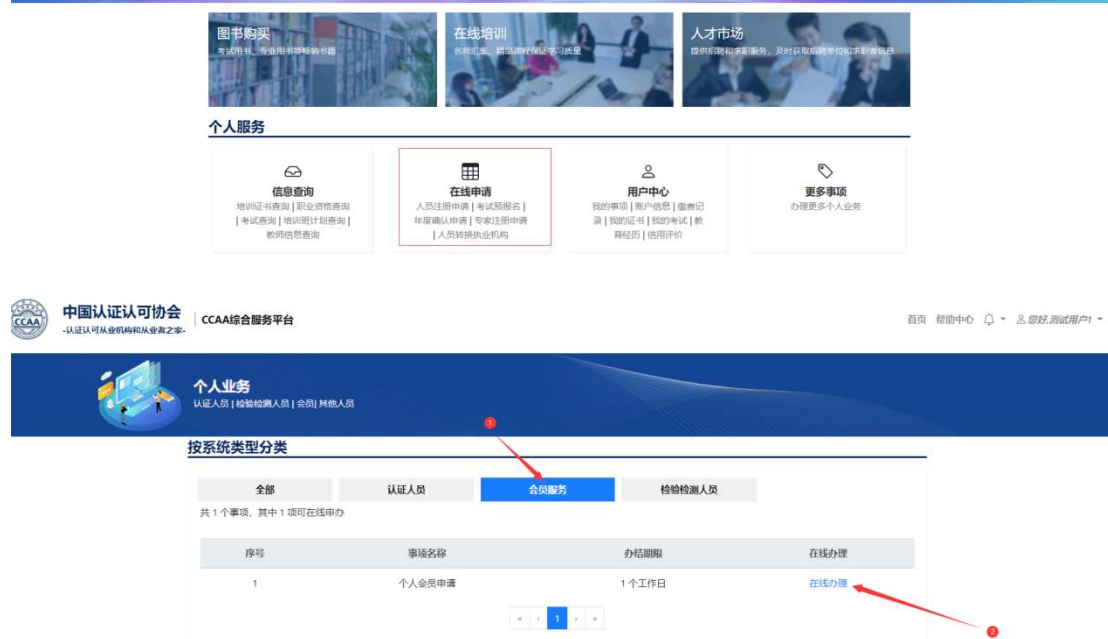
图书购买
考试用书、专业用书等畅销书籍

在线培训
名师汇集，精品课程保证学习质量

人才市场
提供招聘和求职服务，及时获取招聘单位和求职者信息

个人服务

信息查询
培训证书查询 | 职业资格查询 | 考试查询 | 培训班计划查询 | 教师信息查询

在线申请
人员注册申请 | 考试预报名 | 年度确认申请 | 专家注册申请 | 人员转换执业机构

用户中心
我的事项 | 账户信息 | 缴费记录 | 我的证书 | 我的考试 | 教育经历 | 信用评价

更多事项
办理更多个人业务

CCAA
中国认证认可协会
-认证认可从业机构和从业者之家-
CCAA综合服务平台

首页 帮助中心 您好,测试用户1

个人业务
认证人员 | 检验检测人员 | 会员| 其他人员

1

按系统类型分类

全部 | 认证人员 | 会员服务 | 检验检测人员

共 1 个事项，其中 1 项可在线申办

| 序号 | 事项名称 | 办结期限 | 在线办理 |
|---|---|---|---|
| 1 | 个人会员申请 | 1 个工作日 | 在线办理 |

« ‹ 1 › »

2